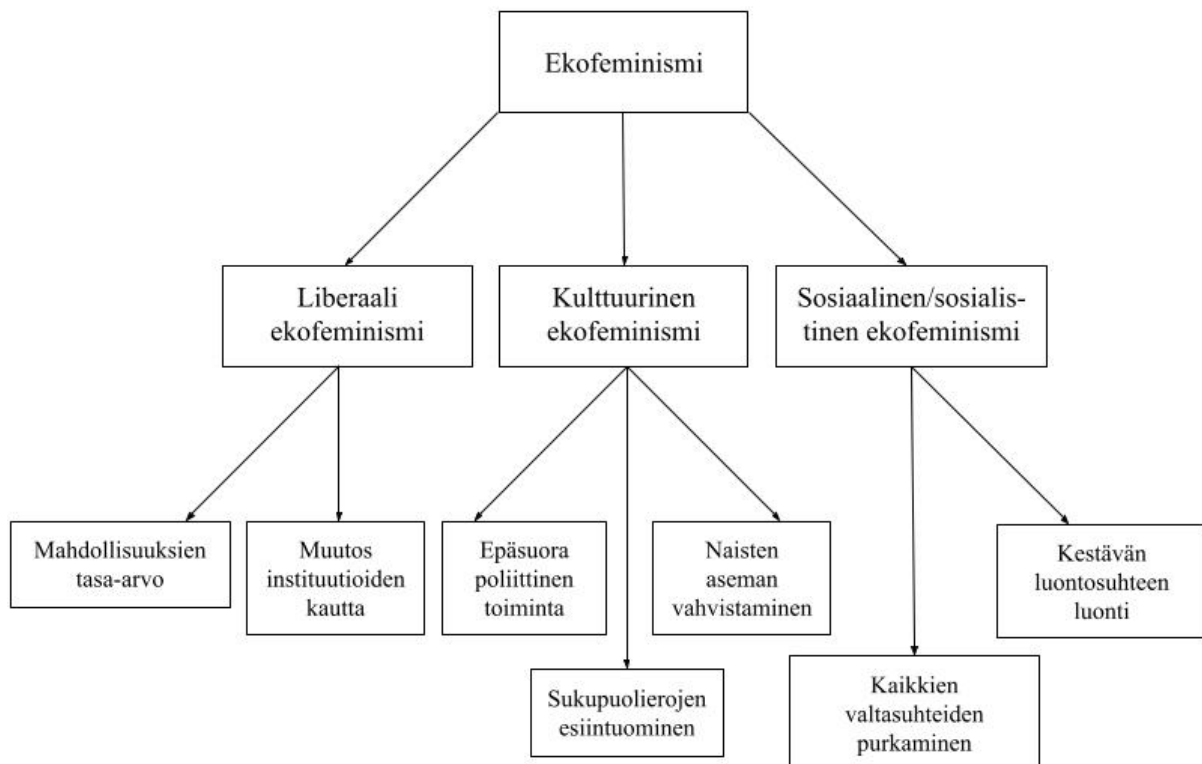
Ekofeminismi

Liberaali ekofeminismi

Kulttuurinen ekofeminismi

Sosiaalinen/sosialistinen ekofeminismi

Mahdollisuuksien tasa-arvo

Muutos instituutioiden kautta

Epäsuora poliittinen toiminta

Sukupuolierojen esiintuominen

Naisten aseman vahvistaminen

Kaikkien valtasuhteiden purkaminen

Kestävän luontosuhteen luonti